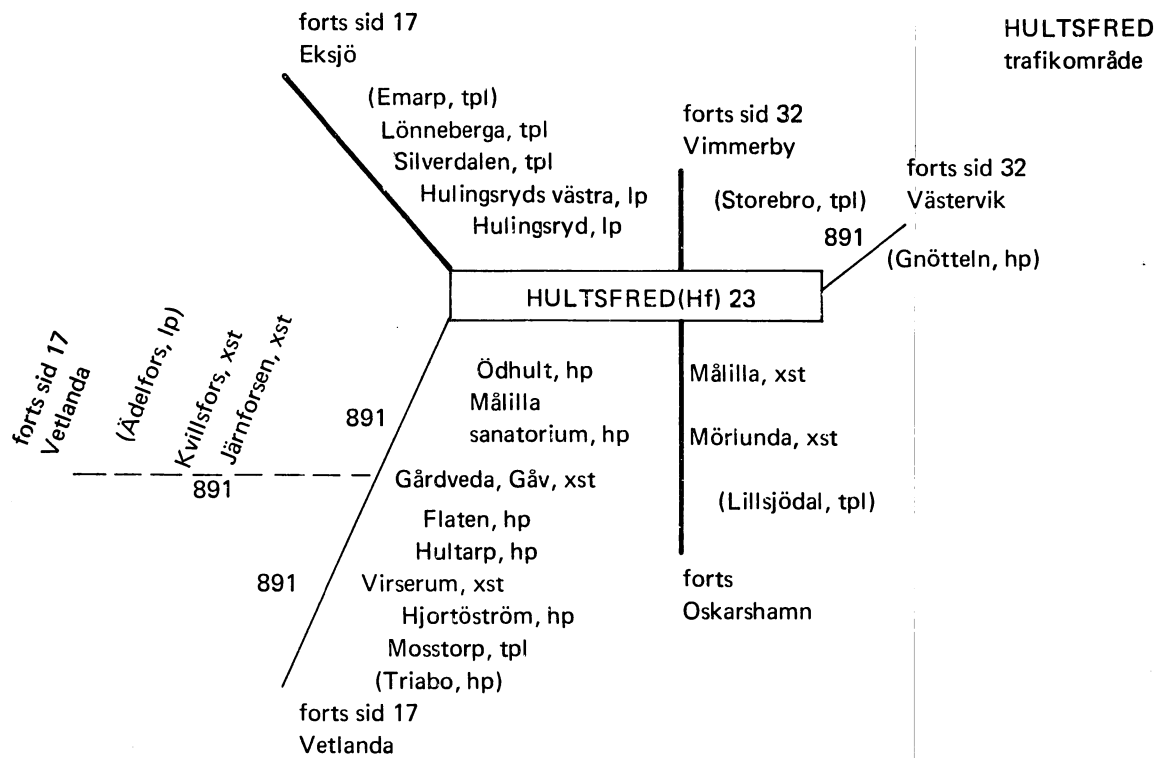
HULTSFRED trafikområde

forts sid 17
Eksjö

(Emarp, tpl)
Lönneberga, tpl
Silverdalen, tpl
Hulingsryds västra, lp
Hulingsryd, lp

forts sid 32
Vimmerby

(Storebro, tpl)

forts sid 32
Västervik

891

(Gnötteln, hp)

HULTSFRED(Hf) 23

forts sid 17
Vetlanda

(Ädelfors, lp)

Kvillsfors, xst

Järnforsen, xst

891

891

Ödhult, hp
Målilla
sanatorium, hp

Gårdveda, Gåv, xst
Flaten, hp
Hultarp, hp
Virserum, xst
Hjortöström, hp
Mosstorp, tpl
(Triabo, hp)

891

forts sid 17
Vetlanda

Målilla, xst

Mörlunda, xst

(Lillsjödal, tpl)

forts
Oskarshamn